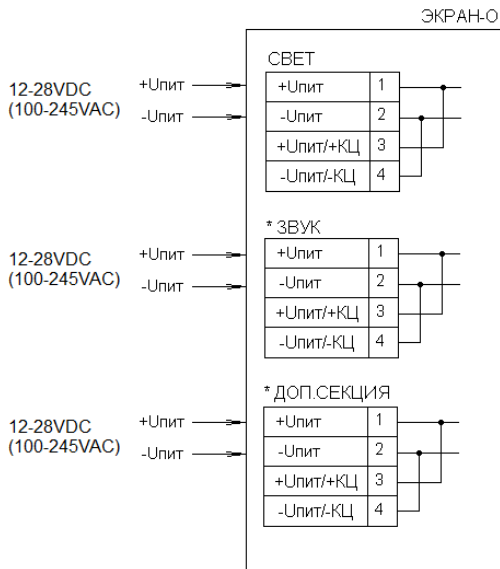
ЭКРАН-О

12-28VDC
(100-245VAC)
+Uпит
-Uпит

СВЕТ

| +Uпит | 1 |
|---|---|
| -Uпит | 2 |
| +Uпит/+КЦ | 3 |
| -Uпит/-КЦ | 4 |

12-28VDC
(100-245VAC)
+Uпит
-Uпит

* ЗВУК

| +Uпит | 1 |
|---|---|
| -Uпит | 2 |
| +Uпит/+КЦ | 3 |
| -Uпит/-КЦ | 4 |

12-28VDC
(100-245VAC)
+Uпит
-Uпит

* ДОП.СЕКЦИЯ

| +Uпит | 1 |
|---|---|
| -Uпит | 2 |
| +Uпит/+КЦ | 3 |
| -Uпит/-КЦ | 4 |